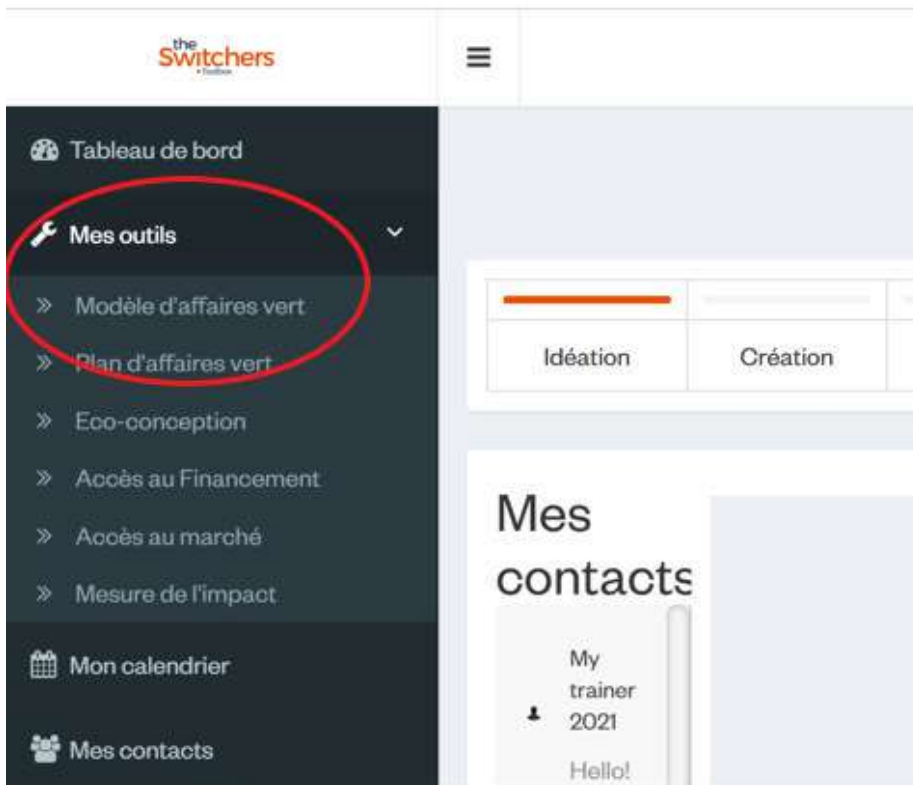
the Switchers
Toolbox

Tableau de bord

Mes outils

» Modèle d'affaires vert

» Plan d'affaires vert

» Eco-conception

» Accès au Financement

» Accès au marché

» Mesure de l'impact

Mon calendrier

Mes contacts

Idéation

Création

Mes contacts

My trainer 2021

Hello!